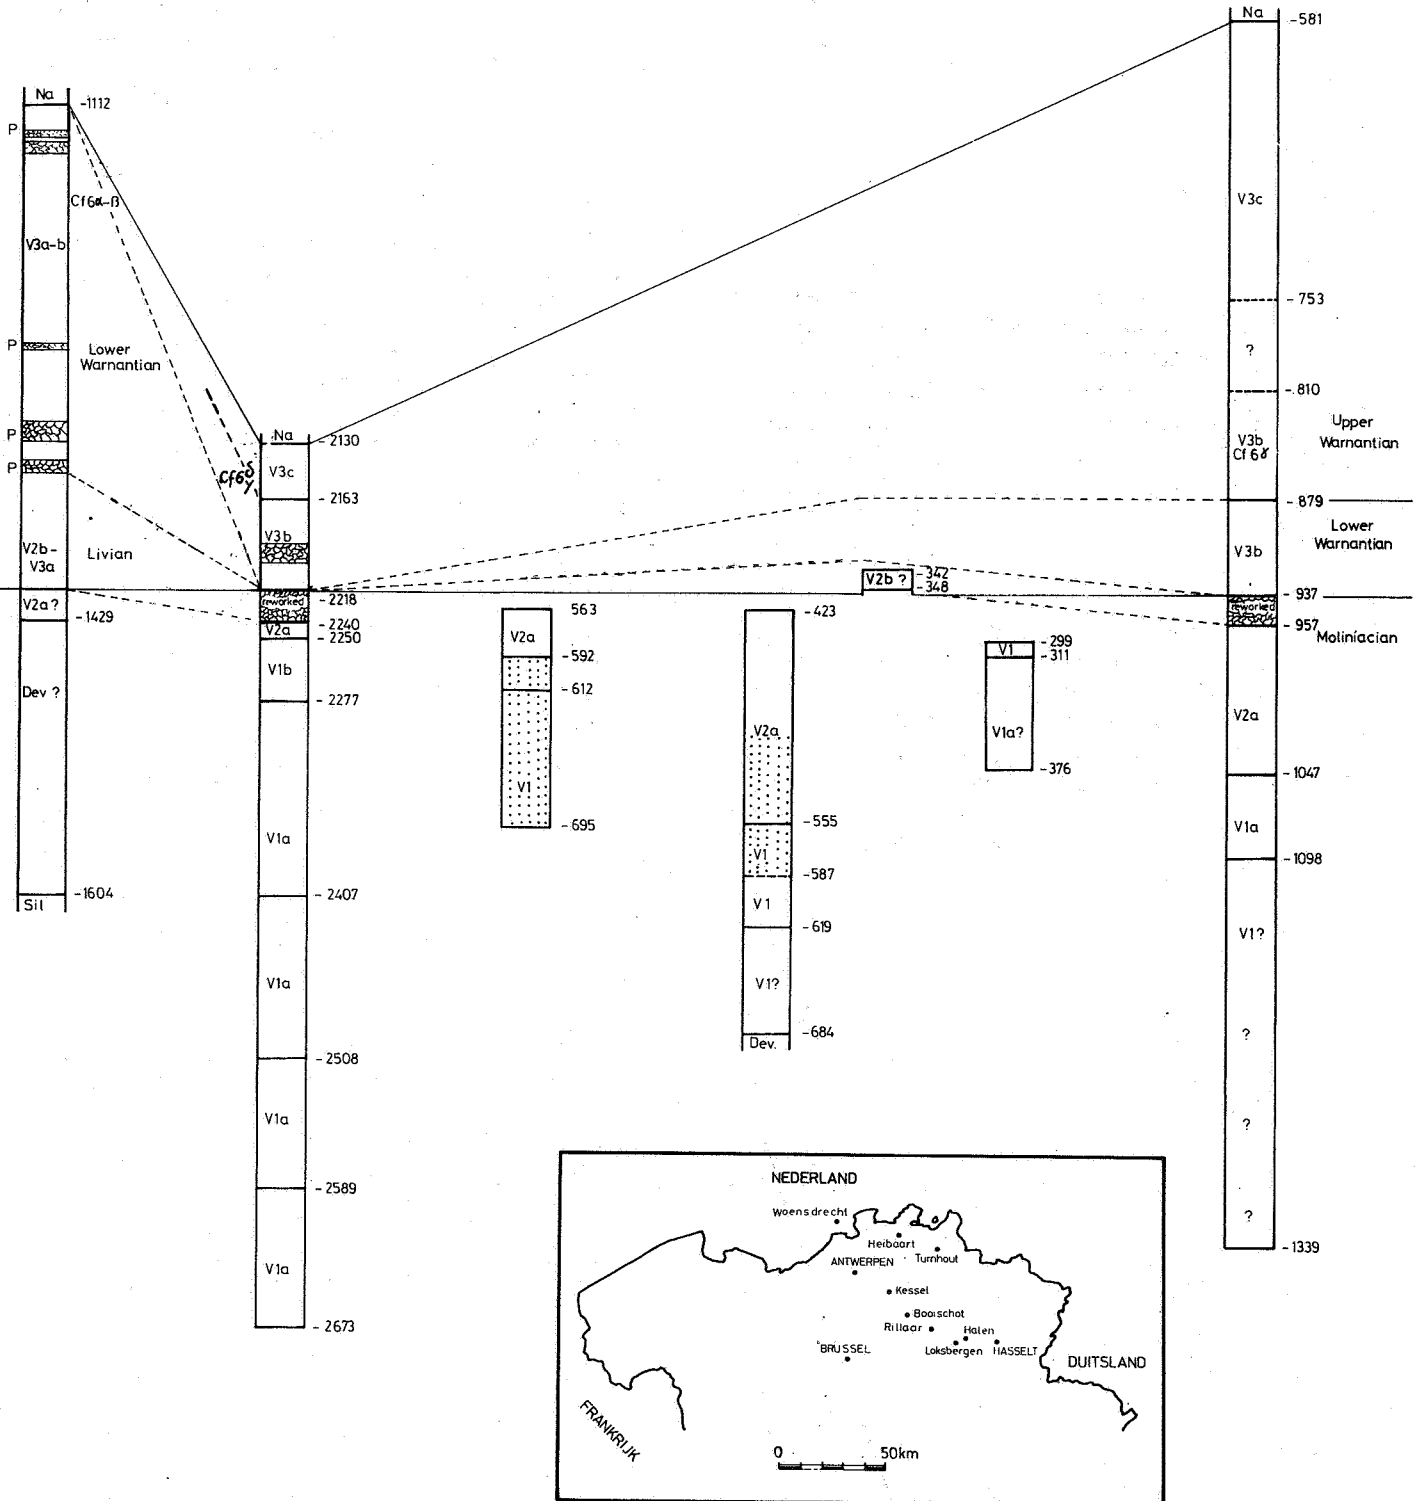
Na
-1112
P
Cf6α-β
V3a-b
P
Lower Warnantian
P
P
V2b-V3a
Livian
V2a ?
-1429
Dev ?
Sil
-1604

Cf6δ γ
Na
-2130
V3c
-2163
V3b
reworked
-2218
-2240
V2a
-2250
V1b
-2277
V1a
-2407
V1a
-2508
V1a
-2589
V1a
-2673

563
V2a
-592
-612
V1
-695

-423
V2a
-555
V1
-587
V1
-619
V1?
-684
Dev.

V2b ?
-342
-348

V1
-299
-311
V1a?
-376

Na
-581
V3c
-753
?
-810
V3b
Cf 6δ
Upper Warnantian
-879
Lower Warnantian
V3b
reworked
-937
-957
Moliniacian
V2a
-1047
V1a
-1098
V1?
?
?
?
-1339

NEDERLAND
Woensdrecht
Heibaart
Turnhout
ANTWERPEN
Kessel
Booischot
Rillaar
Halen
BRUSSEL
Loksbergen
HASSELT
DUITSLAND
FRANKRIJK
0
50km